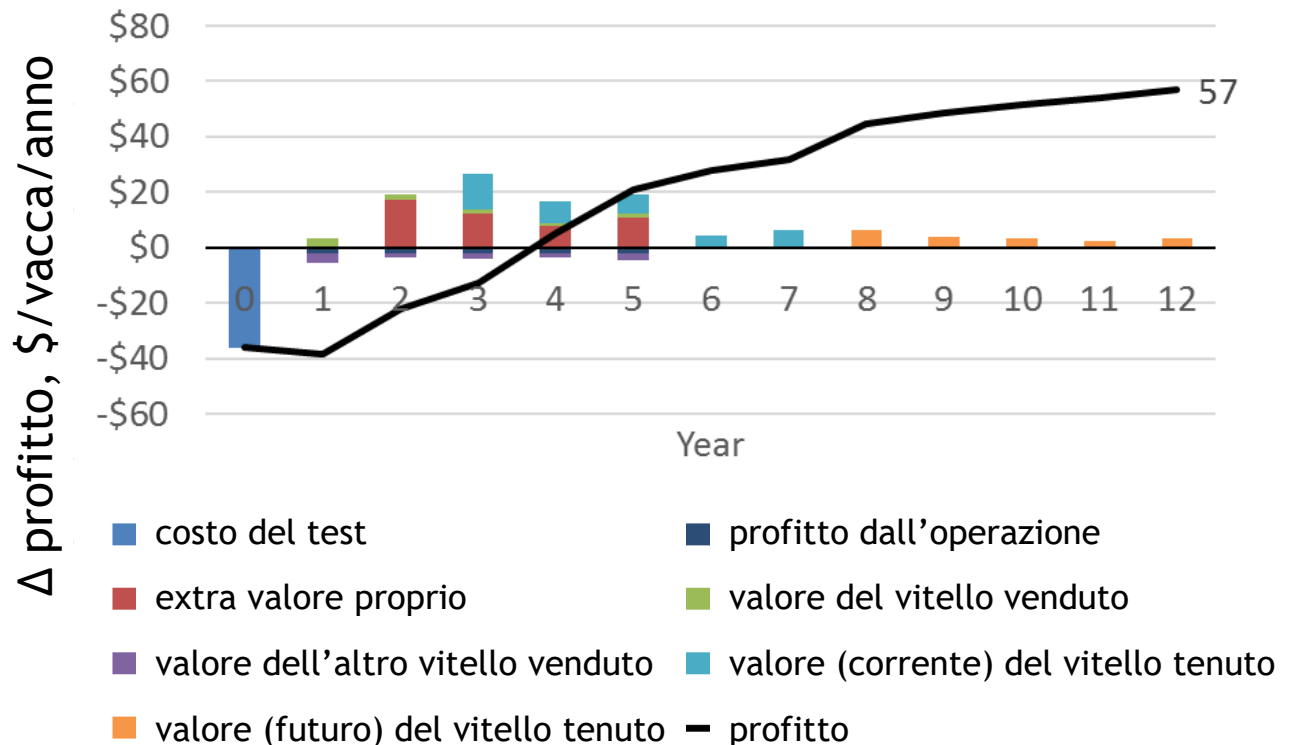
Δ profitto, \$/vacca/anno

\$80
\$60
\$40
\$20
\$0
-\$20
-\$40
-\$60

0 1 2 3 4 5 6 7 8 9 10 11 12

57

Year

costo del test
profitto dall'operazione
extra valore proprio
valore del vitello venduto
valore dell'altro vitello venduto
valore (corrente) del vitello tenuto
valore (futuro) del vitello tenuto
profitto